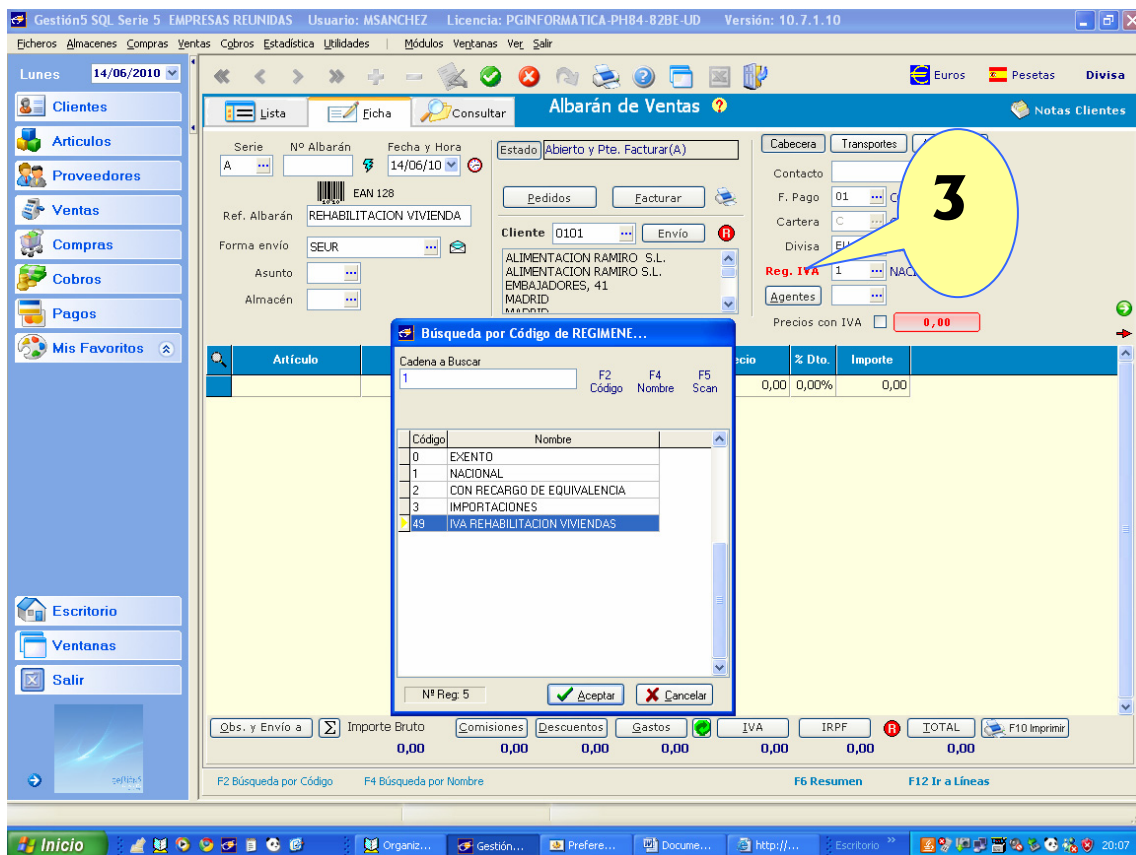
Gestión5 SQL Serie 5 EMPRESAS REUNIDAS Usuario: MSANCHEZ Licencia: PGINFORMATICA-PH84-82BE-UD Versión: 10.7.1.10

Ficheros Almacenes Compras Ventas Cobros Estadística Utilidades | Módulos Ventanas Ver Salir

Lunes 14/06/2010

Euros Pesetas Divisa

Clientes
Articulos
Proveedores
Ventas
Compras
Cobros
Pagos
Mis Favoritos

Lista Ficha Consultar

Albarán de Ventas

Notas Clientes

Serie Nº Albarán Fecha y Hora
A 14/06/10

EAN 128

Ref. Albarán REHABILITACION VIVIENDA

Forma envío SEUR

Asunto

Almacén

Estado Abierto y Pte. Facturar(A)

Pedidos Facturar

Cliente 0101 Envío

ALIMENTACION RAMIRO S.L.
ALIMENTACION RAMIRO S.L.
EMBAJADORES, 41
MADRID

Cabecera Transportes

Contacto

F. Pago 01

Cartera C

Divisa

Reg. IVA 1 NAC

Agentes

Precios con IVA 0,00

3

Artículo

Búsqueda por Código de REGIMENE...

Cadena a Buscar
1

F2 Código F4 Nombre F5 Scan

| Código | Nombre |
|---|---|
| 0 | EXENTO |
| 1 | NACIONAL |
| 2 | CON RECARGO DE EQUIVALENCIA |
| 3 | IMPORTACIONES |
| 49 | IVA REHABILITACION VIVIENDAS |

Nº Reg: 5

Aceptar Cancelar

ecio % Dto. Importe
0,00 0,00% 0,00

Escritorio
Ventanas
Salir

Obs. y Envío a Importe Bruto Comisiones Descuentos Gastos IVA IRPF TOTAL F10 Imprimir
0,00 0,00 0,00 0,00 0,00 0,00 0,00

F2 Búsqueda por Código F4 Búsqueda por Nombre F6 Resumen F12 Ir a Líneas

Inicio Organiz... Gestión... Prefere... Docume... http://... Escritorio 20:07